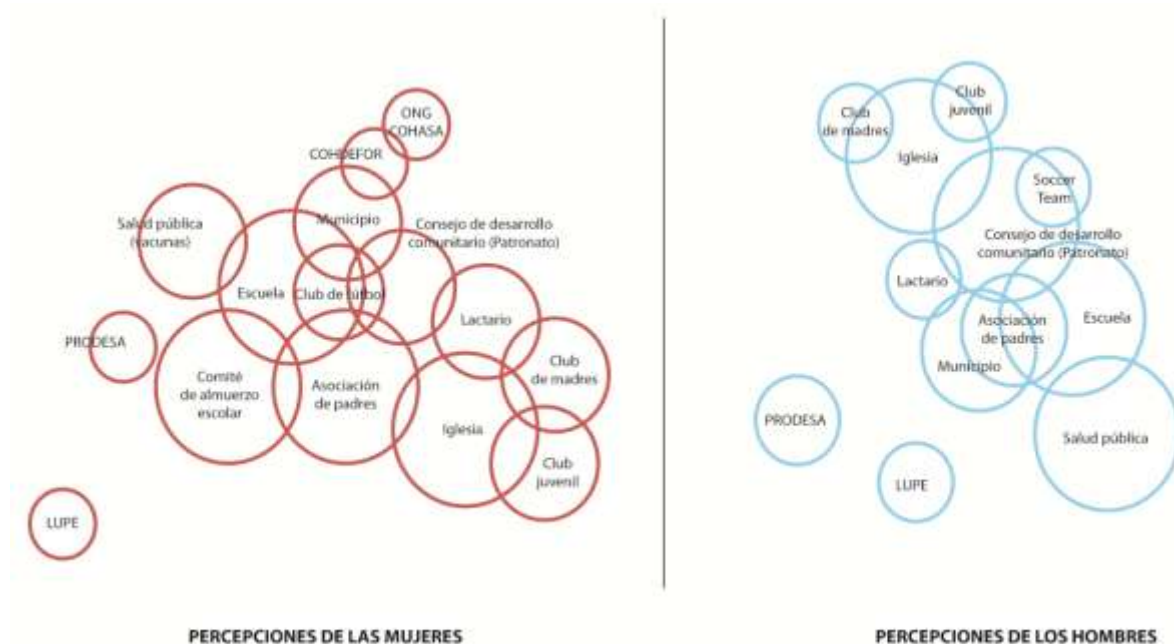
ONG COHASA

COHDEFOR

Salud pública (vacunas)

Municipio

Consejo de desarrollo comunitario (Patronato)

Escuela

Club de fútbol

Lactario

PRODESA

Comité de almuerzo escolar

Asociación de padres

Club de madres

Iglesia

Club juvenil

LUPE

PERCEPCIONES DE LAS MUJERES

Club de madres

Club juvenil

Iglesia

Soccer Team

Consejo de desarrollo comunitario (Patronato)

Lactario

Asociación de padres

Escuela

Municipio

PRODESA

Salud pública

LUPE

PERCEPCIONES DE LOS HOMBRES